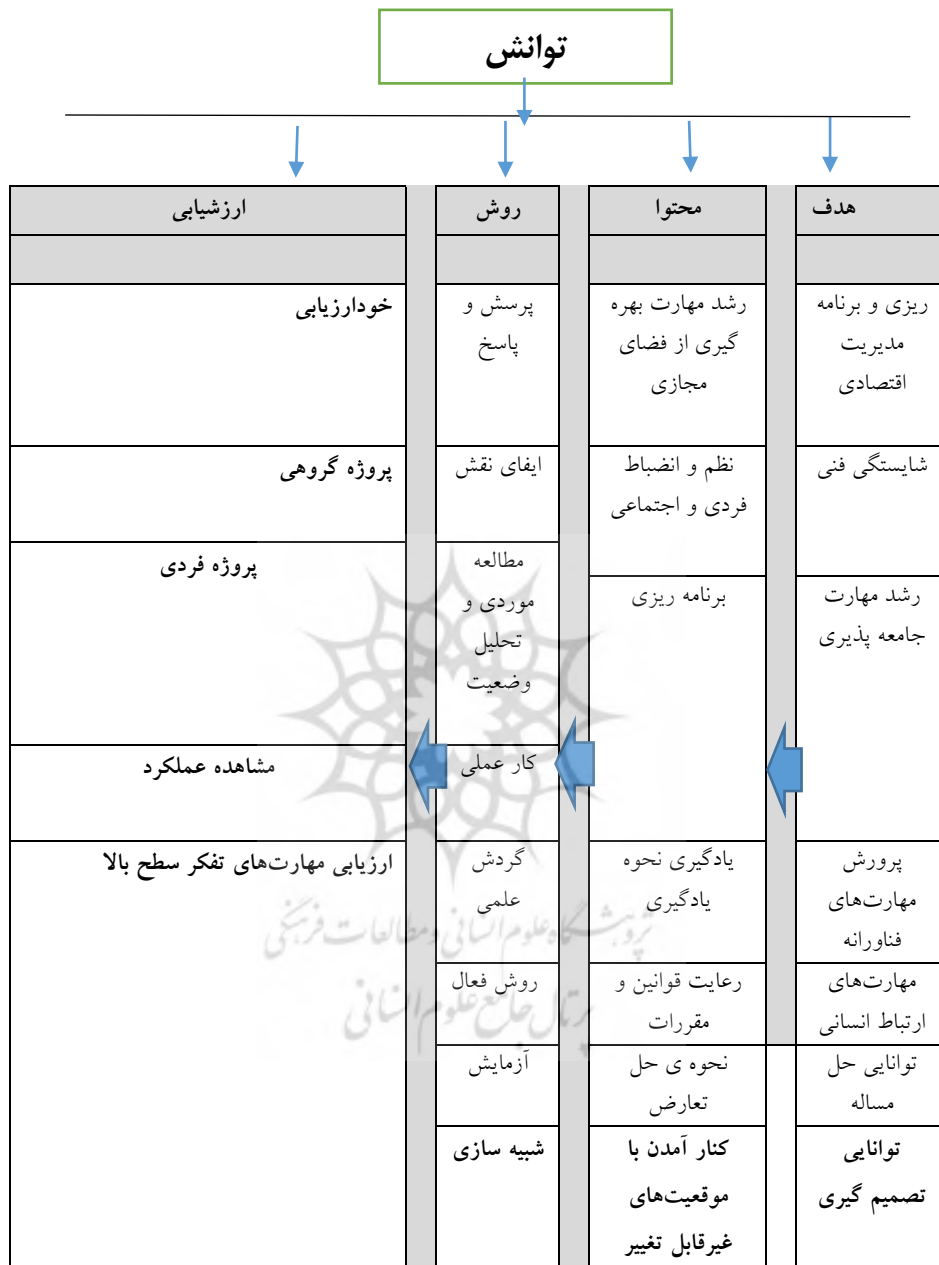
توانش

| هدف | محتوا | روش | ارزشیابی |
|---|---|---|---|
| | | | |
| ریزی و برنامه مدیریت اقتصادی | رشد مهارت بهره گیری از فضای مجازی | پرسش و پاسخ | خودارزیابی |
| شایستگی فنی | نظم و انضباط فردی و اجتماعی | ایفای نقش | پروژه گروهی |
| رشد مهارت جامعه پذیری | برنامه ریزی | مطالعه موردی و تحلیل وضعیت | پروژه فردی |
| | | کار عملی | مشاهده عملکرد |
| پرورش مهارت‌های فناورانه | یادگیری نحوه یادگیری | گردش علمی | ارزیابی مهارت‌های تفکر سطح بالا |
| مهارت‌های ارتباط انسانی | رعایت قوانین و مقررات | روش فعال | |
| توانایی حل مساله | نحوه ی حل تعارض | آزمایش | |
| توانایی تصمیم گیری | کنار آمدن با موقعیت‌های غیرقابل تغییر | شبیه سازی | |

پژوهشگاه علوم انسانی و مطالعات فرهنگی
پرتال جامع علوم انسانی